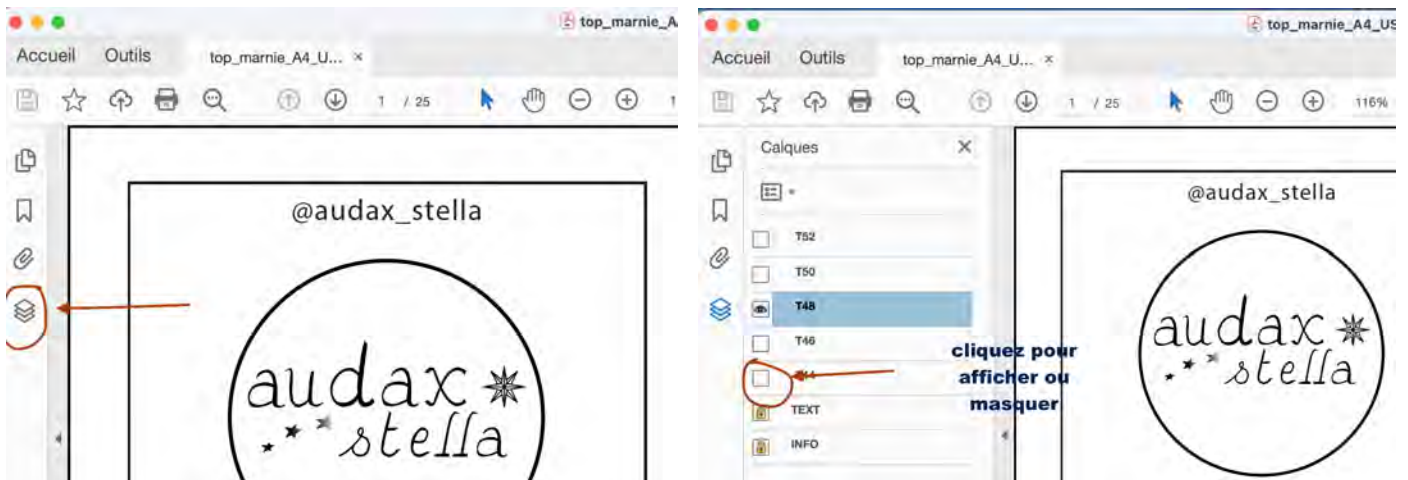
top_marnie_A

Accueil Outils top_marnie_A4_U... ×

1 / 25

@audax_stella

audax stella

top_marnie_A4_US

Accueil Outils top_marnie_A4_U... ×

1 / 25 116%

Calques ×

T52

T50

T48

T46

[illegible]

TEXT

INFO

cliquez pour afficher ou masquer

@audax_stella

audax stella